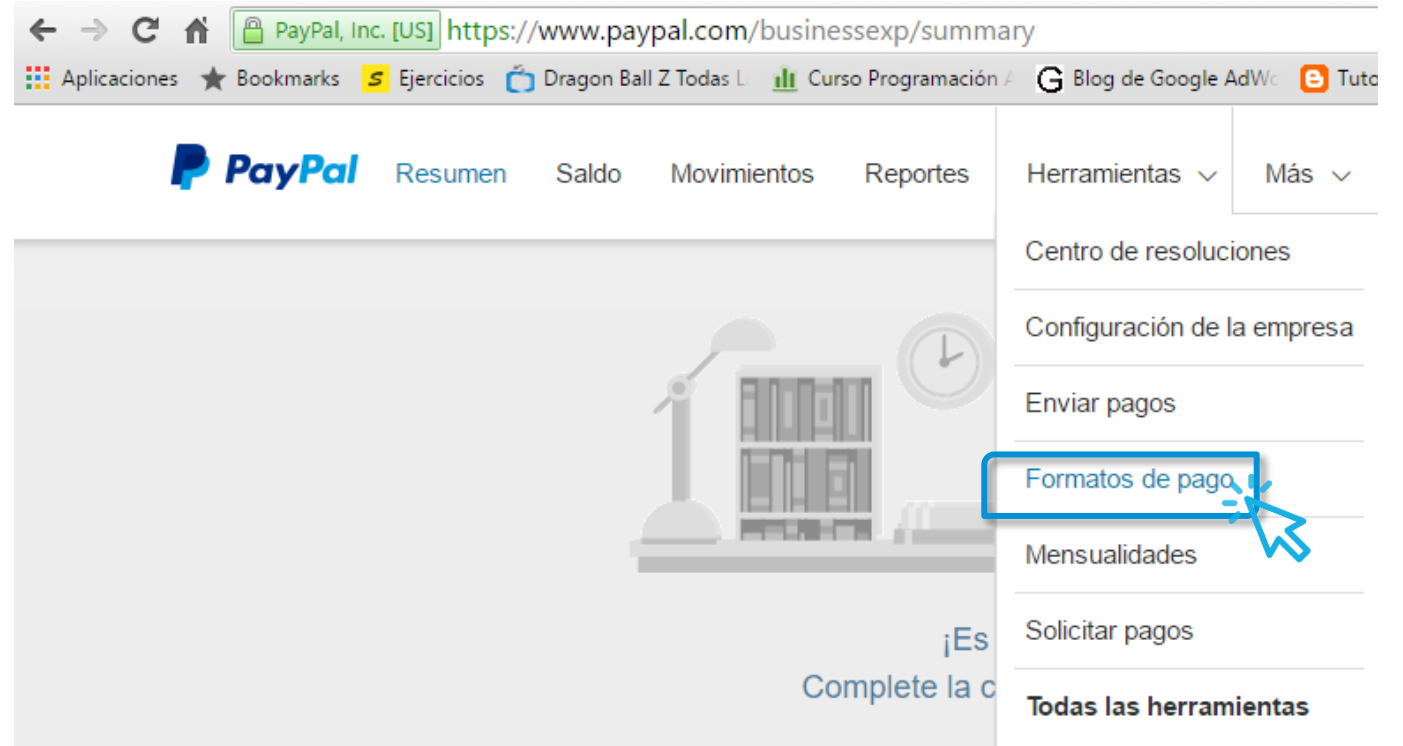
PayPal, Inc. [US] https://www.paypal.com/businessexp/summary

Aplicaciones Bookmarks Ejercicios Dragon Ball Z Todas L Curso Programación A Blog de Google AdWo Tuto

PayPal Resumen Saldo Movimientos Reportes Herramientas Más

Centro de resoluciones
Configuración de la empresa
Enviar pagos
Formatos de pago
Mensualidades
Solicitar pagos
Todas las herramientas

¡Es
Complete la c